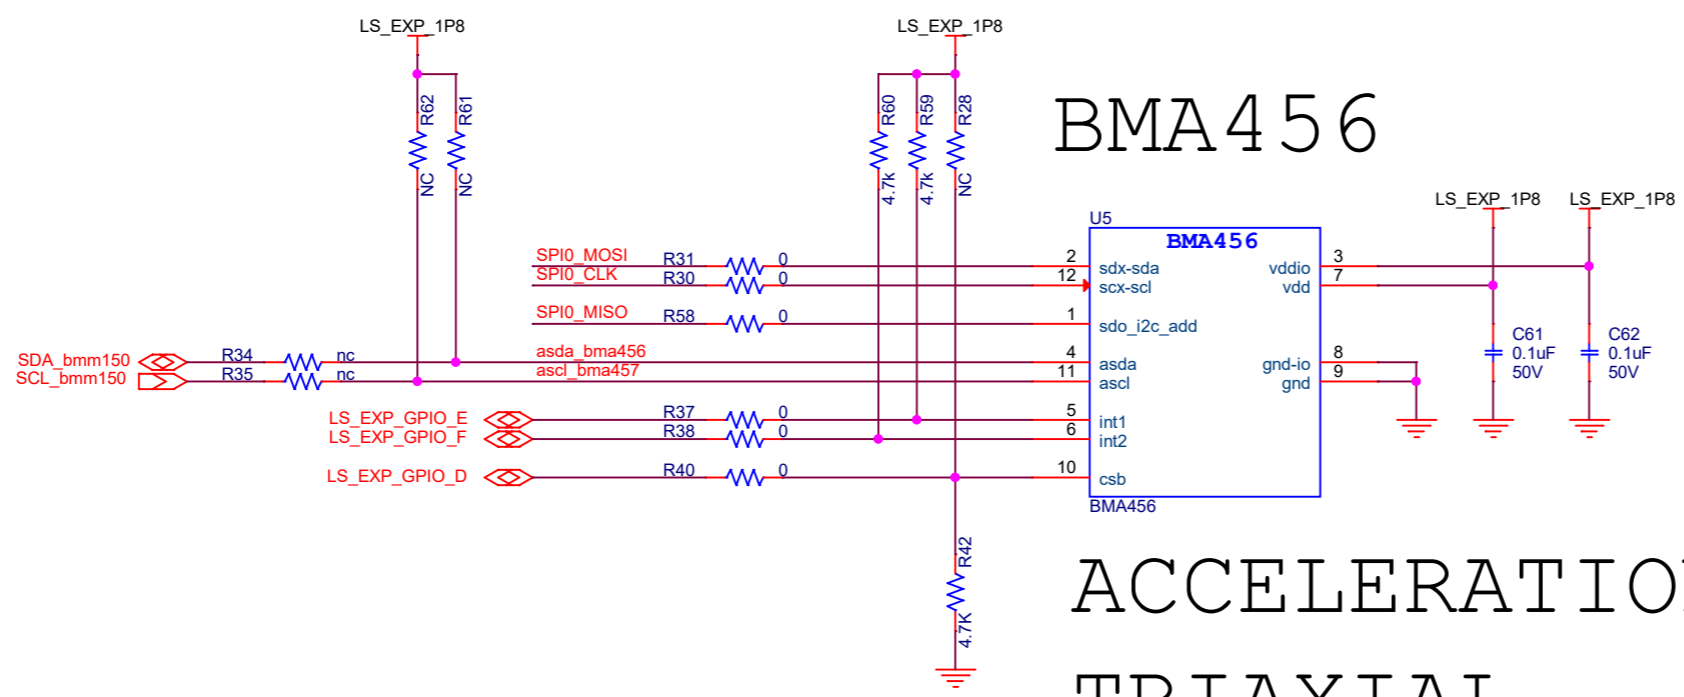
LS_EXP_1P8

LS_EXP_1P8

R62
NC
R61
NC

R60
4.7k
R59
4.7k
R28
NC

BMA456

U5
BMA456

LS_EXP_1P8
LS_EXP_1P8

SPI0_MOSI
R31
0
SPI0_CLK
R30
0
SPI0_MISO
R58
0

2
sdx-sda
12
scx-scl
1
sdo_i2c_add
4
asda
11
ascl
5
int1
6
int2
10
csb

vddio
3
vdd
7
gnd-io
8
gnd
9

C61
0.1uF
50V
C62
0.1uF
50V

SDA_bmm150
R34
nc
SCL_bmm150
R35
nc
asda_bma456
ascl_bma457

LS_EXP_GPIO_E
R37
0
LS_EXP_GPIO_F
R38
0
LS_EXP_GPIO_D
R40
0

BMA456

R42
4.7K

ACCELERATIO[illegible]

TRIAXIAL